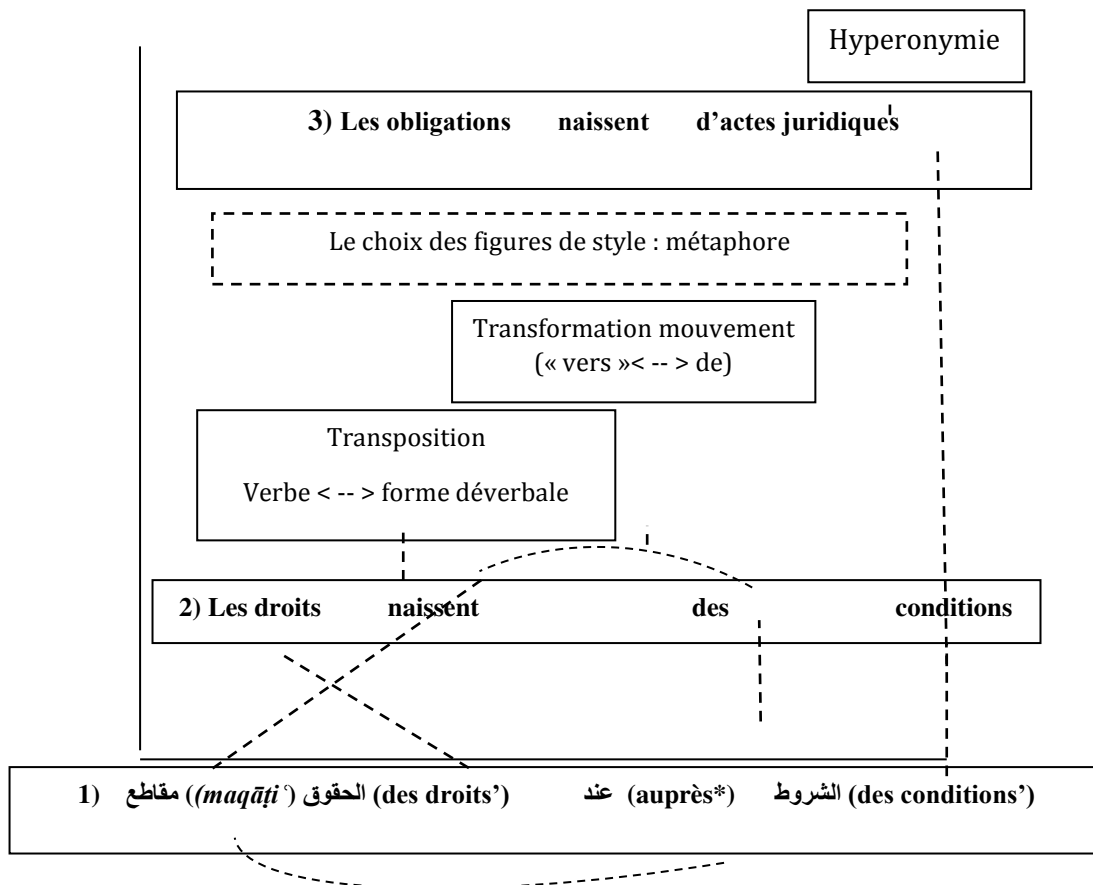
Hyperonymie

3) Les obligations naissent d'actes juridiques

Le choix des figures de style : métaphore

Transformation mouvement
(« vers »< -- > de)

Transposition

Verbe < -- > forme déverbale

2) Les droits naissent des conditions

1) مقاطع (*maqāṭiʿ*) الحقوق ('des droits') عند (auprès*) الشروط ('des conditions')